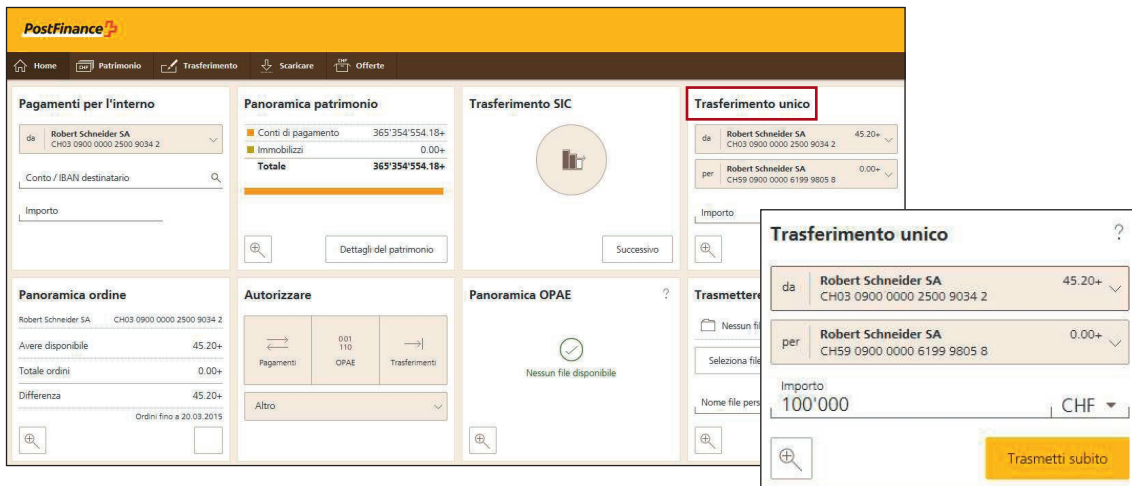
PostFinance

Home
CHF Patrimonio
Trasferimento
Scaricare
CHF Offerte

Pagamenti per l'interno

da Robert Schneider SA
CH03 0900 0000 2500 9034 2

Conto / IBAN destinatario

Importo

Panoramica patrimonio

| | |
|---|---|
| Conti di pagamento | 365'354'554.18+ |
| Immobilizzi | 0.00+ |
| Totale | 365'354'554.18+ |

Dettagli del patrimonio

Trasferimento SIC

Successivo

Trasferimento unico

da Robert Schneider SA 45.20+
CH03 0900 0000 2500 9034 2

per Robert Schneider SA 0.00+
CH59 0900 0000 6199 9805 8

Importo

Panoramica ordine

Robert Schneider SA CH03 0900 0000 2500 9034 2

| | |
|---|---|
| Avere disponibile | 45.20+ |
| Totale ordini | 0.00+ |
| Differenza | 45.20+ |

Ordini fino a 20.03.2015

Autorizzare

Pagamenti
001 110 OPAE
Trasferimenti

Altro

Panoramica OPAE

?

Nessun file disponibile

Trasmettere

Nessun fil

Seleziona file

Nome file pers

Trasferimento unico

?

da Robert Schneider SA 45.20+
CH03 0900 0000 2500 9034 2

per Robert Schneider SA 0.00+
CH59 0900 0000 6199 9805 8

Importo
100'000 CHF

Trasmetti subito